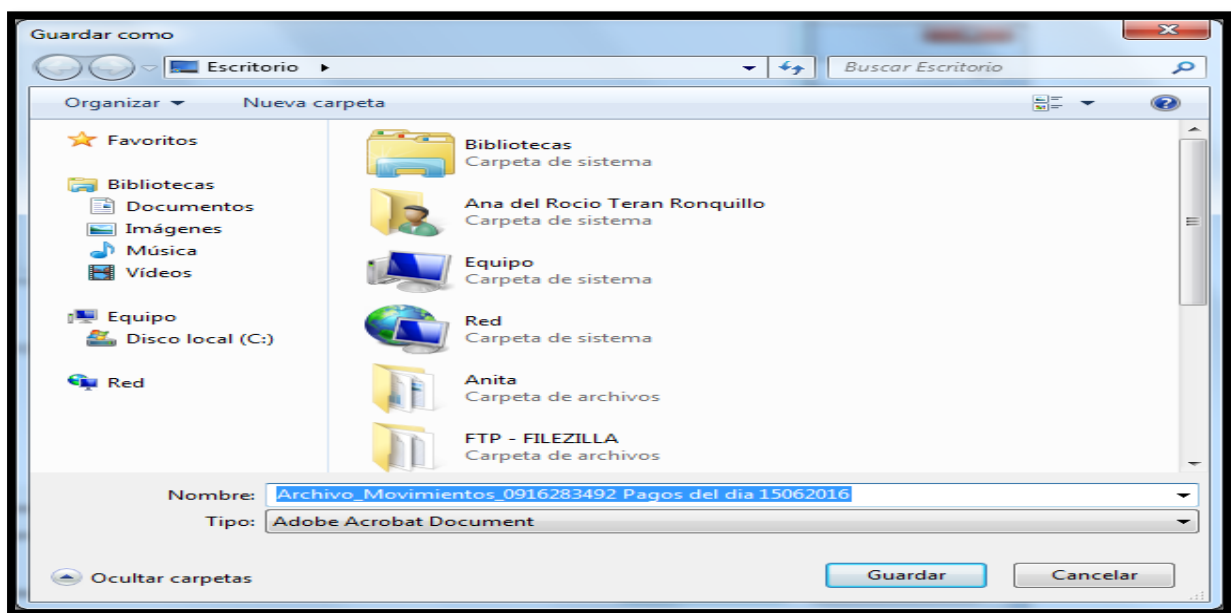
Guardar como

Escritorio ▸

Buscar Escritorio

Organizar ▾ Nueva carpeta

Favoritos

Bibliotecas
Documentos
Imágenes
Música
Vídeos

Equipo
Disco local (C:)

Red

Bibliotecas
Carpeta de sistema

Ana del Rocio Teran Ronquillo
Carpeta de sistema

Equipo
Carpeta de sistema

Red
Carpeta de sistema

Anita
Carpeta de archivos

FTP - FILEZILLA
Carpeta de archivos

Nombre: Archivo_Movimientos_0916283492 Pagos del dia 15062016

Tipo: Adobe Acrobat Document

Ocultar carpetas

Guardar

Cancelar